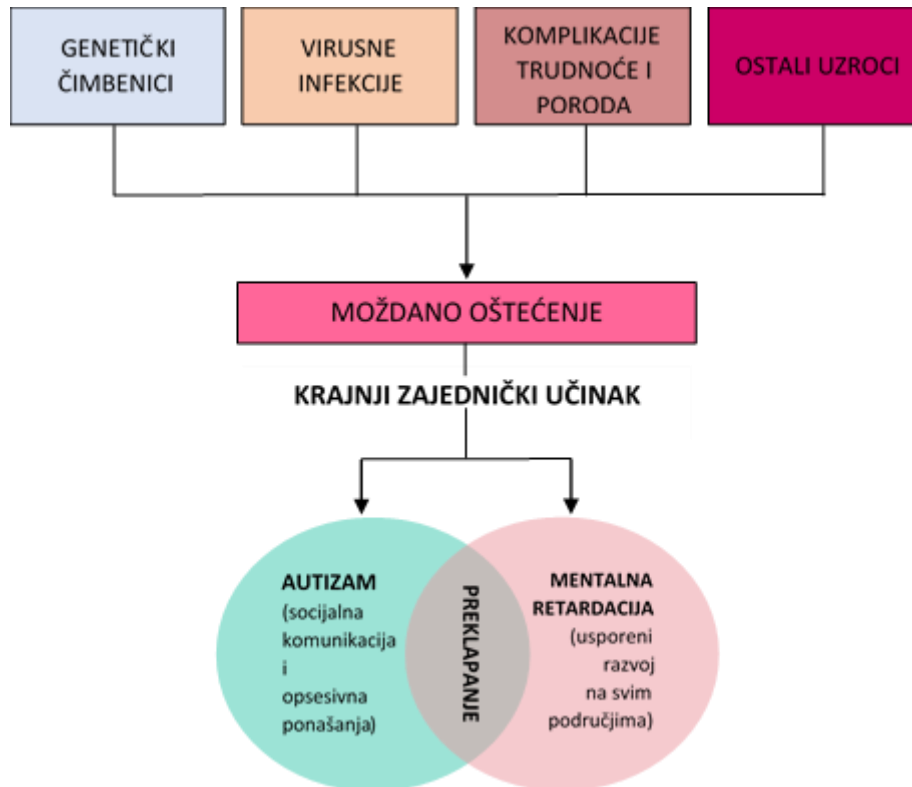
GENETIČKI ČIMBENICI

VIRUSNE INFEKCIJE

KOMPLIKACIJE TRUDNOĆE I PORODA

OSTALI UZROCI

MOŽDANO OŠTEĆENJE

KRAJNJI ZAJEDNIČKI UČINAK

AUTIZAM (socijalna komunikacija i opsesivna ponašanja)

PREKLAPANJE

MENTALNA RETARDACIJA (usporeni razvoj na svim područjima)